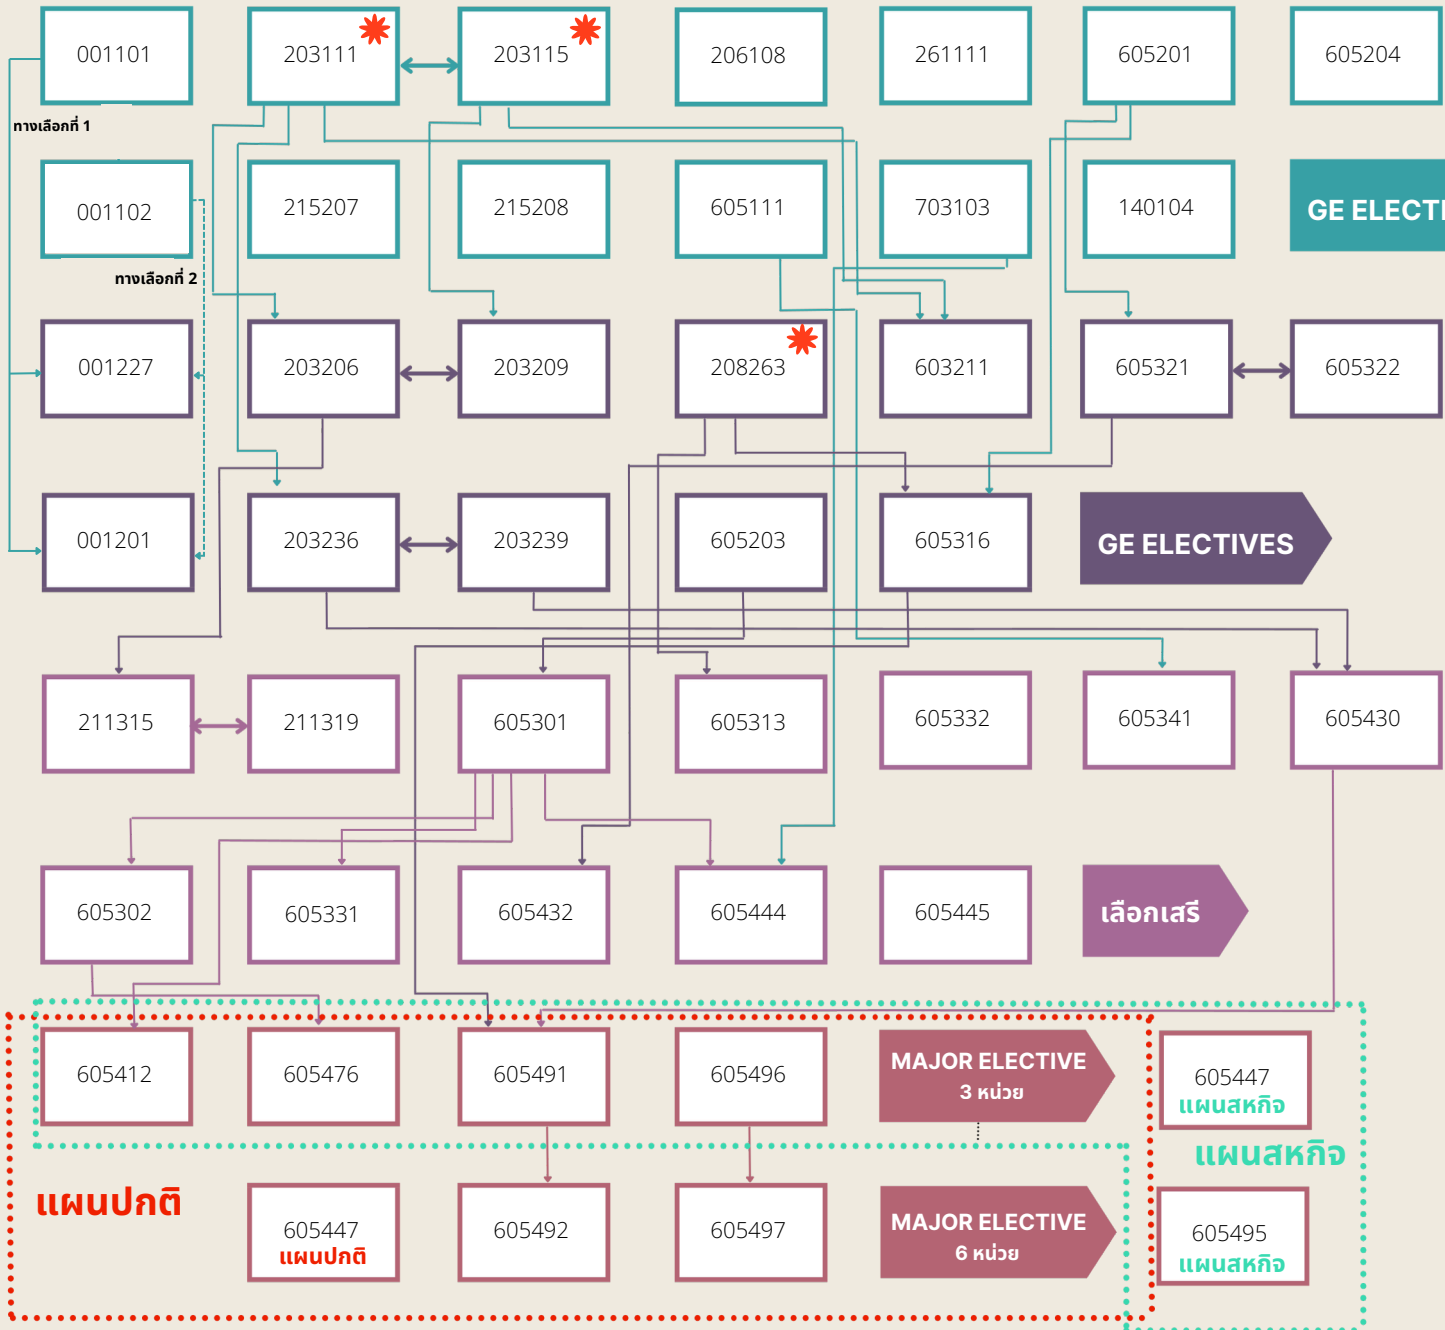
001101

203111

203115

206108

261111

605201

605204

ทางเลือกที่ 1

001102

215207

215208

605111

703103

140104

GE ELECT

ทางเลือกที่ 2

001227

203206

203209

208263

603211

605321

605322

001201

203236

203239

605203

605316

GE ELECTIVES

211315

211319

605301

605313

605332

605341

605430

605302

605331

605432

605444

605445

เลือกเสรี

605412

605476

605491

605496

MAJOR ELECTIVE
3 หน่วย

605447
แผนสหกิจ

แผนสหกิจ

แผนปกติ

605447
แผนปกติ

605492

605497

MAJOR ELECTIVE
6 หน่วย

605495
แผนสหกิจ